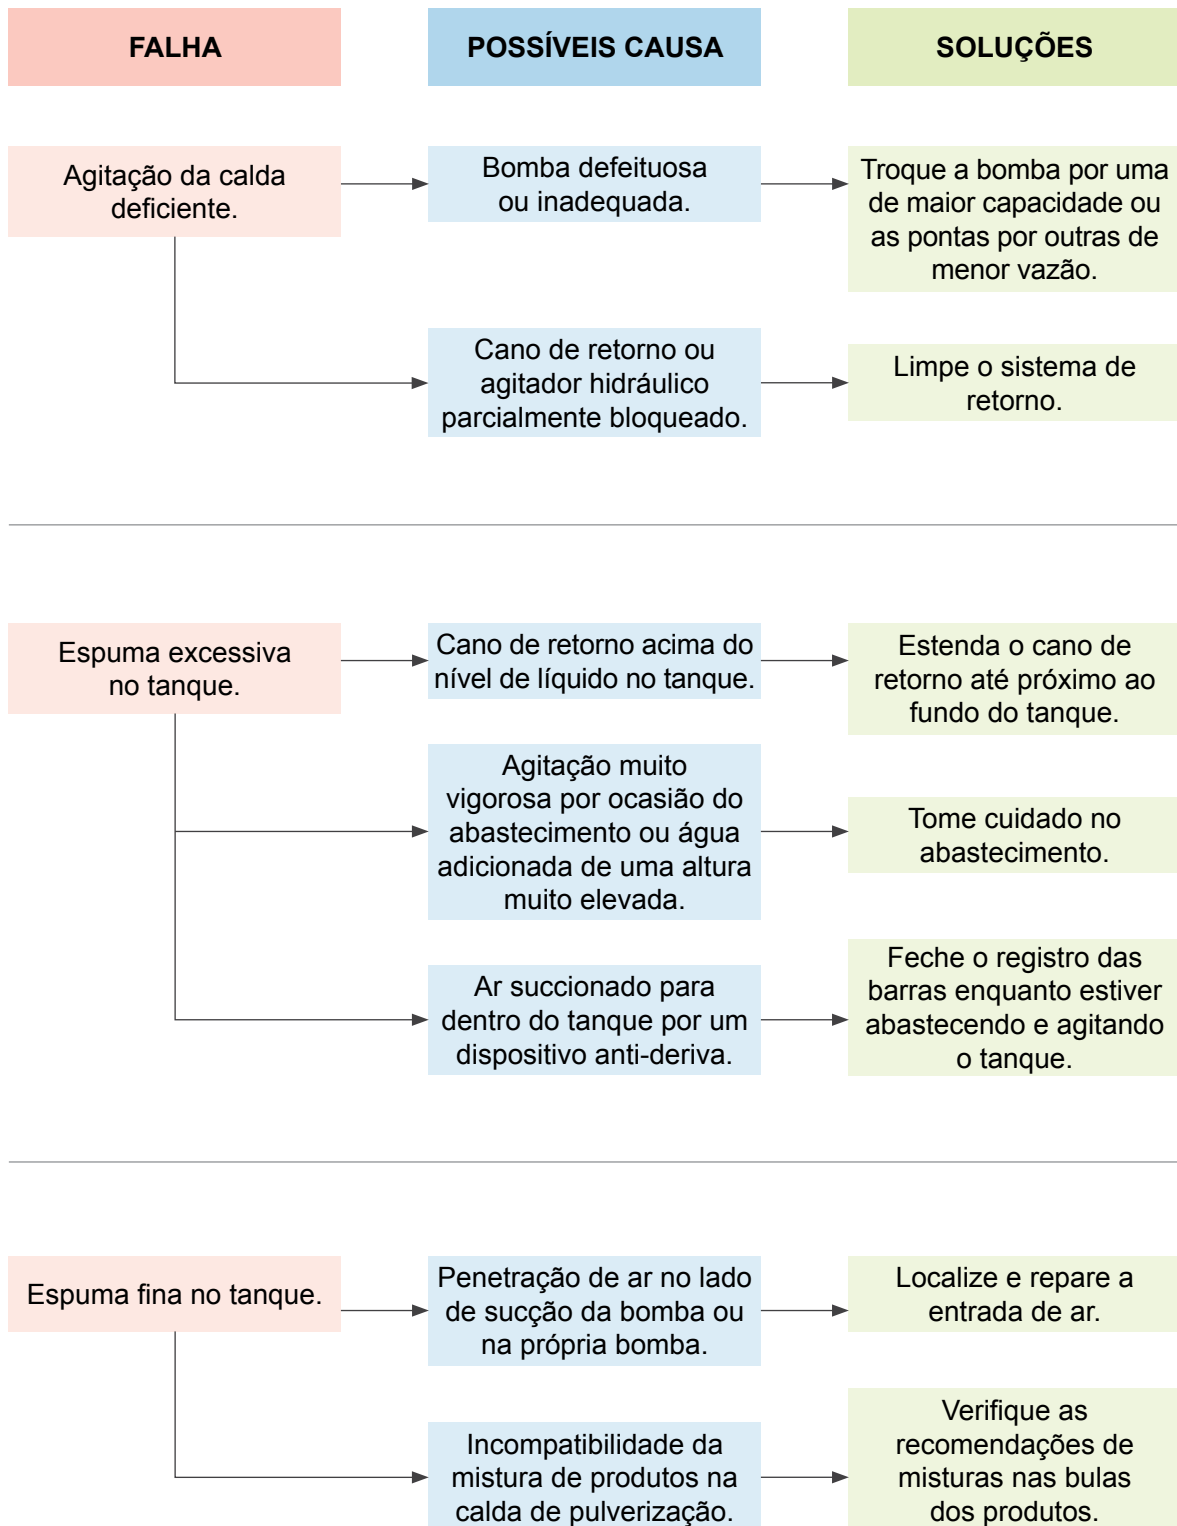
FALHA

POSSÍVEIS CAUSA

SOLUÇÕES

Agitação da calda deficiente.

Bomba defeituosa ou inadequada.

Troque a bomba por uma de maior capacidade ou as pontas por outras de menor vazão.

Cano de retorno ou agitador hidráulico parcialmente bloqueado.

Limpe o sistema de retorno.

Espuma excessiva no tanque.

Cano de retorno acima do nível de líquido no tanque.

Estenda o cano de retorno até próximo ao fundo do tanque.

Agitação muito vigorosa por ocasião do abastecimento ou água adicionada de uma altura muito elevada.

Tome cuidado no abastecimento.

Ar succionado para dentro do tanque por um dispositivo anti-deriva.

Feche o registro das barras enquanto estiver abastecendo e agitando o tanque.

Espuma fina no tanque.

Penetração de ar no lado de sucção da bomba ou na própria bomba.

Localize e repare a entrada de ar.

Incompatibilidade da mistura de produtos na calda de pulverização.

Verifique as recomendações de misturas nas bulas dos produtos.